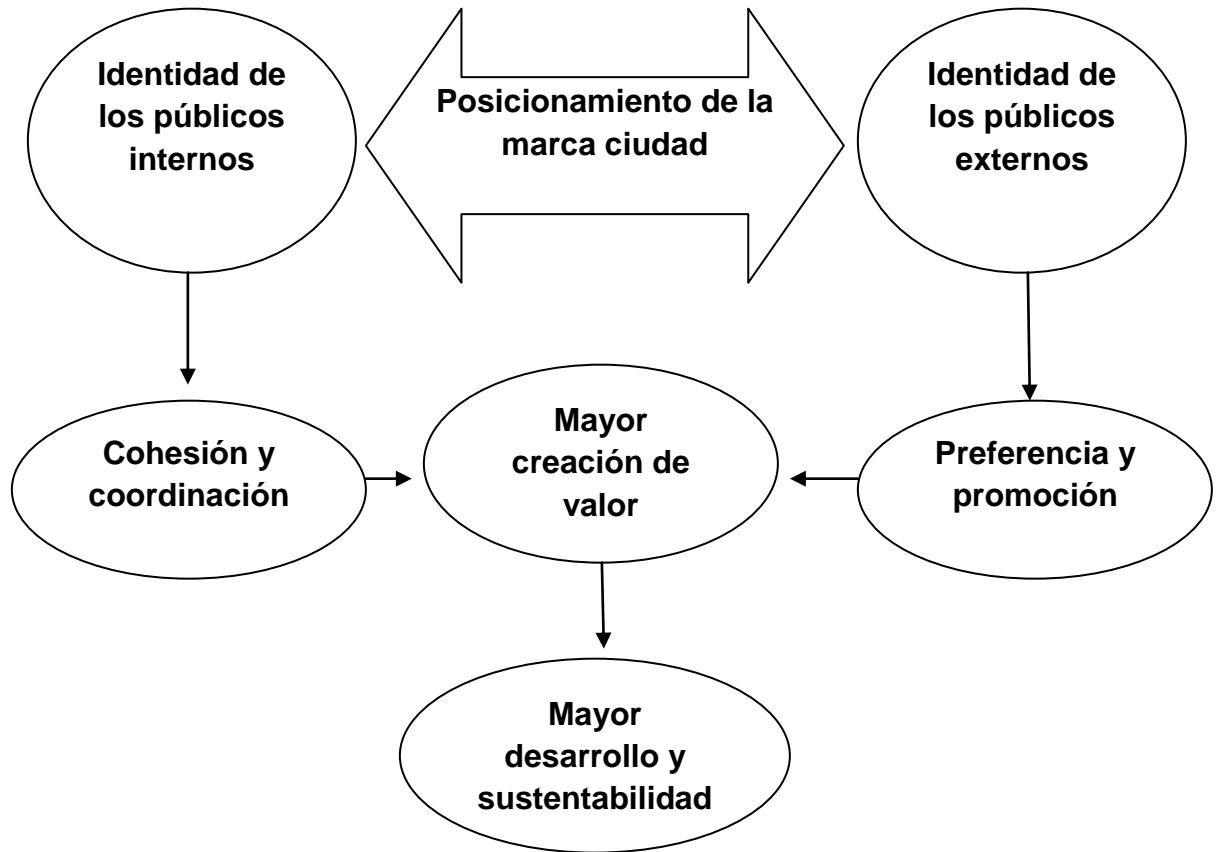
Identidad de los públicos internos

Posicionamiento de la marca ciudad

Identidad de los públicos externos

Cohesión y coordinación

Mayor creación de valor

Preferencia y promoción

Mayor desarrollo y sustentabilidad